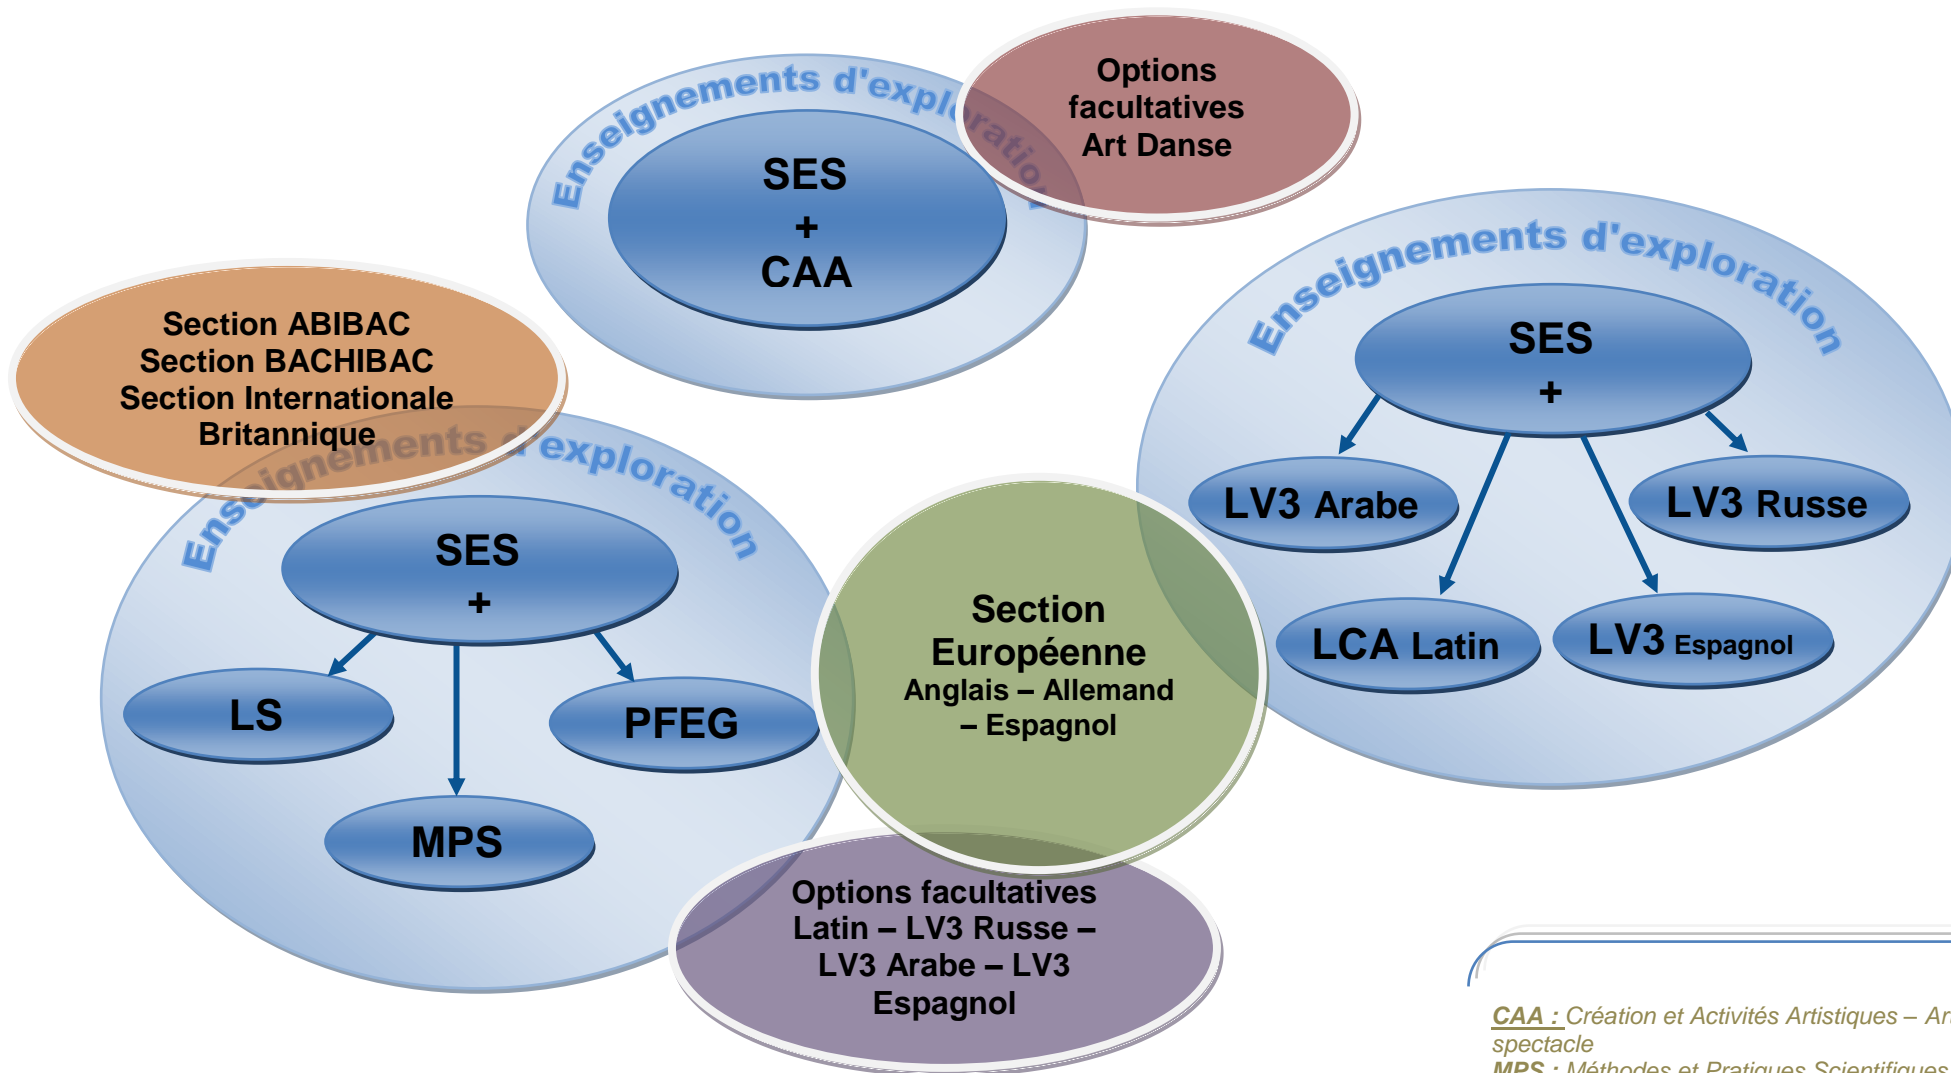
Enseignements d'exploration

SES
+
CAA

Options facultatives Art Danse

Section ABIBAC
Section BACHIBAC
Section Internationale Britannique

Enseignements d'exploration

SES
+

LS

MPS

PFEG

Section Européenne
Anglais – Allemand – Espagnol

Enseignements d'exploration

SES
+

LV3 Arabe

LV3 Russe

LCA Latin

LV3 Espagnol

Options facultatives
Latin – LV3 Russe – LV3 Arabe – LV3 Espagnol

CAA : Création et Activités Artistiques – Ar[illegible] spectacle
MPS : Méthodes et Pratiques Scientifiques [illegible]